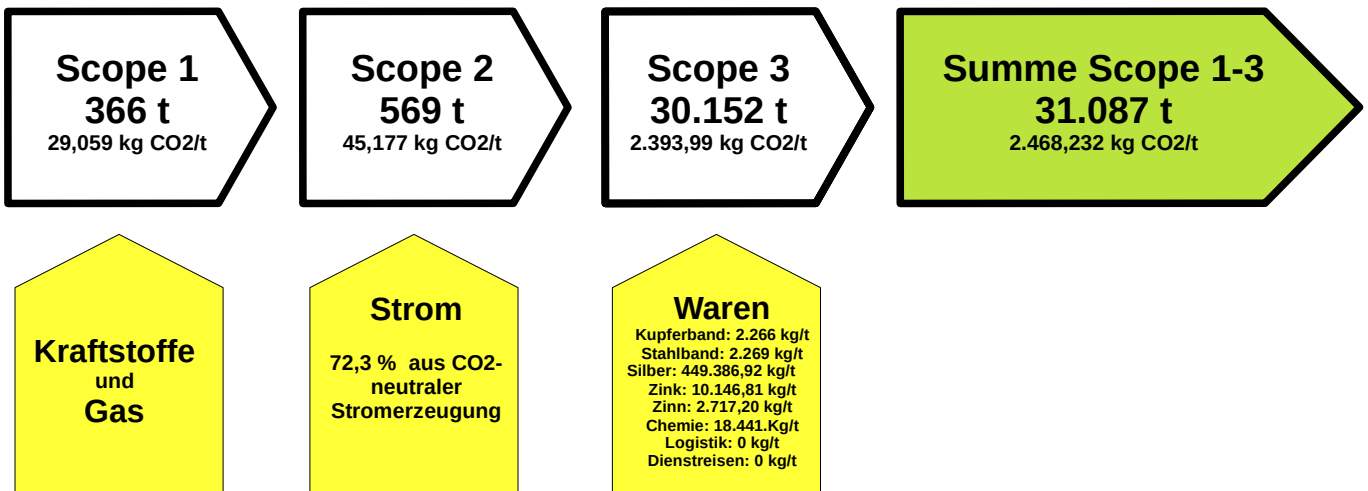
Scope 1
366 t
29,059 kg CO2/t

Scope 2
569 t
45,177 kg CO2/t

Scope 3
30.152 t
2.393,99 kg CO2/t

Summe Scope 1-3
31.087 t
2.468,232 kg CO2/t

Kraftstoffe
und
Gas

Strom

72,3 % aus CO2-neutraler Stromerzeugung

Waren
Kupferband: 2.266 kg/t
Stahlband: 2.269 kg/t
Silber: 449.386,92 kg/t
Zink: 10.146,81 kg/t
Zinn: 2.717,20 kg/t
Chemie: 18.441.Kg/t
Logistik: 0 kg/t
Dienstreisen: 0 kg/t